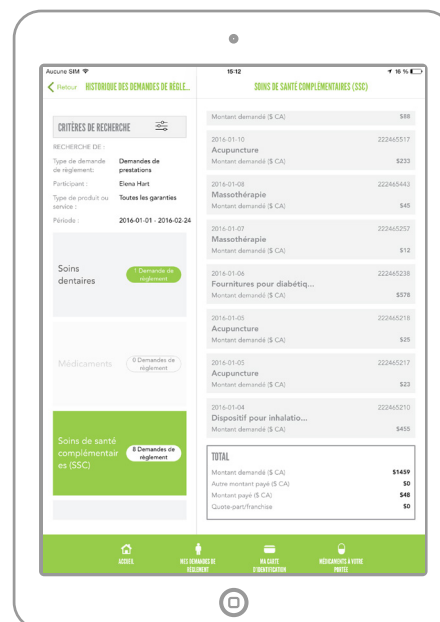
Aucune SIM 15:12 16 %

Retour HISTORIQUE DES DEMANDES DE RÈGLE...

SOINS DE SANTÉ COMPLÉMENTAIRES (SSC)

CRITÈRES DE RECHERCHE

RECHERCHE DE :

Type de demande de règlement : Demandes de prestations

Participant : Elena Hart

Type de produit ou service : Toutes les garanties

Période : 2016-01-01 - 2016-02-24

Soins dentaires

1 Demande de règlement

Médicaments

0 Demandes de règlement

Soins de santé complémentaires (SSC)

8 Demandes de règlement

Montant demandé ($ CA) $88

2016-01-10 222465517
Acupuncture
Montant demandé ($ CA) $233

2016-01-08 222465443
Massothérapie
Montant demandé ($ CA) $45

2016-01-07 222465257
Massothérapie
Montant demandé ($ CA) $12

2016-01-06 222465238
Fournitures pour diabétiq...
Montant demandé ($ CA) $578

2016-01-05 222465218
Acupuncture
Montant demandé ($ CA) $25

2016-01-05 222465217
Acupuncture
Montant demandé ($ CA) $23

2016-01-04 222465210
Dispositif pour inhalatio...
Montant demandé ($ CA) $455

TOTAL
Montant demandé ($ CA) $1459
Autre montant payé ($ CA) $0
Montant payé ($ CA) $48
Quote-part/franchise $0

ACCUEIL
MES DEMANDES DE RÈGLEMENT
MA CARTE D'IDENTIFICATION
MÉDICAMENTS À VOTRE PORTÉE